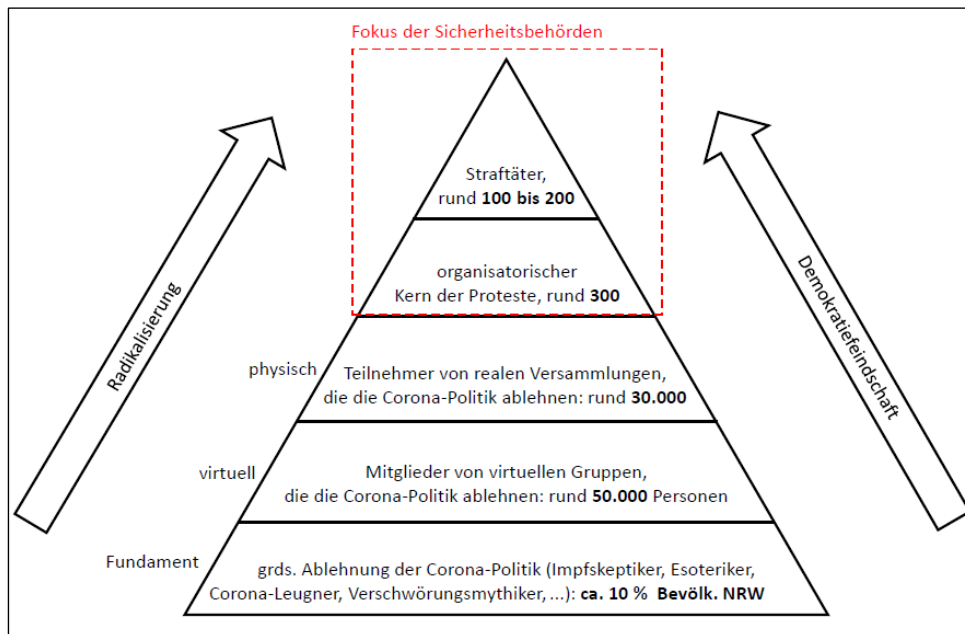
Fokus der Sicherheitsbehörden

Radikalisierung

Demokratiefeindschaft

Straftäter, rund **100 bis 200**

organisatorischer Kern der Proteste, rund **300**

physisch

Teilnehmer von realen Versammlungen, die die Corona-Politik ablehnen: rund **30.000**

virtuell

Mitglieder von virtuellen Gruppen, die die Corona-Politik ablehnen: rund **50.000** Personen

Fundament

grds. Ablehnung der Corona-Politik (Impfskeptiker, Esoteriker, Corona-Leugner, Verschwörungsmythiker, ...): **ca. 10 % Bevölk. NRW**